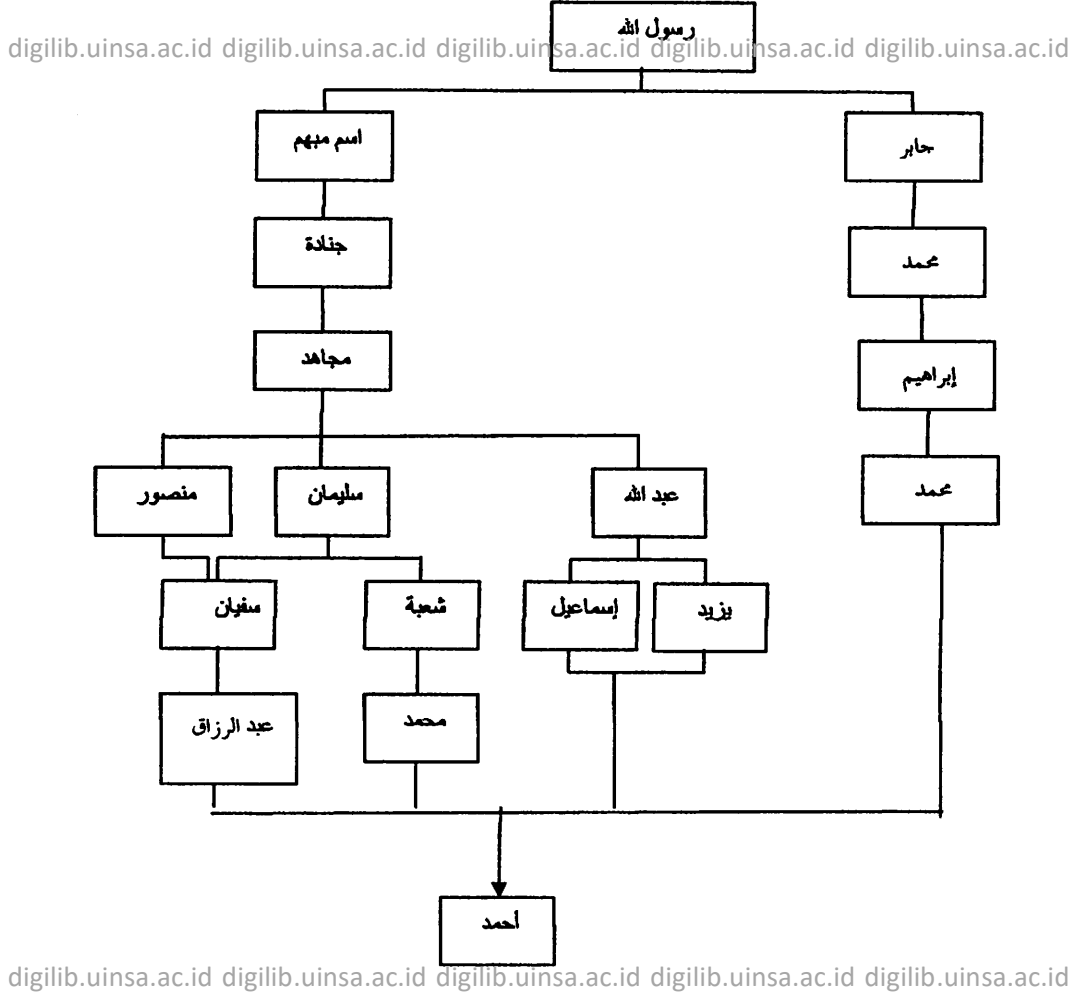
رسول الله

digilib.uinsa.ac.id digilib.uinsa.ac.id digilib.uinsa.ac.id digilib.uinsa.ac.id digilib.uinsa.ac.id

اسم مبهم

جابر

جنادة

محمد

مجاهد

إبراهيم

منصور

سليمان

عبد الله

محمد

سفيان

شعبة

إسماعيل

يزيد

عبد الرزاق

محمد

أحمد

digilib.uinsa.ac.id digilib.uinsa.ac.id digilib.uinsa.ac.id digilib.uinsa.ac.id digilib.uinsa.ac.id